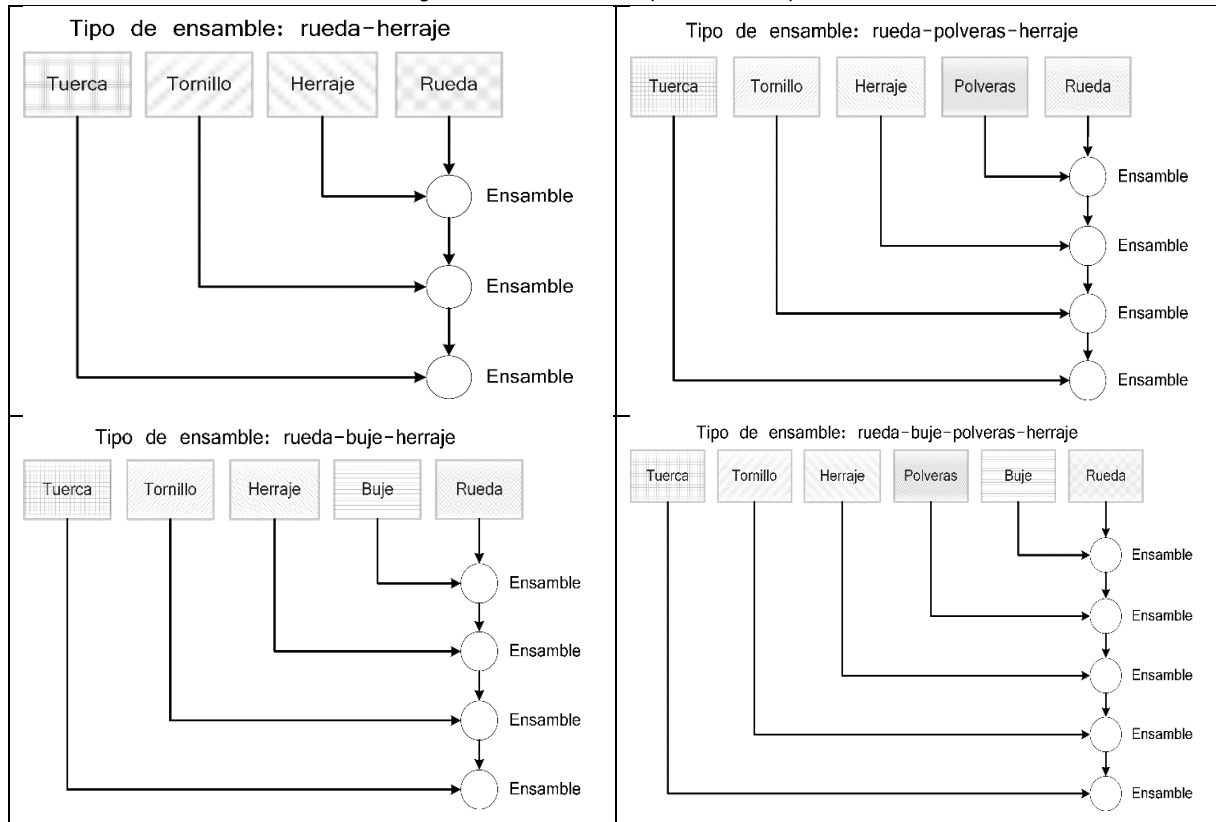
Tipo de ensamble: rueda-herraje

Tuerca
Tornillo
Herraje
Rueda

Ensamble
Ensamble
Ensamble

Tipo de ensamble: rueda-polveras-herraje

Tuerca
Tornillo
Herraje
Polveras
Rueda

Ensamble
Ensamble
Ensamble
Ensamble

Tipo de ensamble: rueda-buje-herraje

Tuerca
Tornillo
Herraje
Buje
Rueda

Ensamble
Ensamble
Ensamble
Ensamble

Tipo de ensamble: rueda-buje-polveras-herraje

Tuerca
Tornillo
Herraje
Polveras
Buje
Rueda

Ensamble
Ensamble
Ensamble
Ensamble
Ensamble